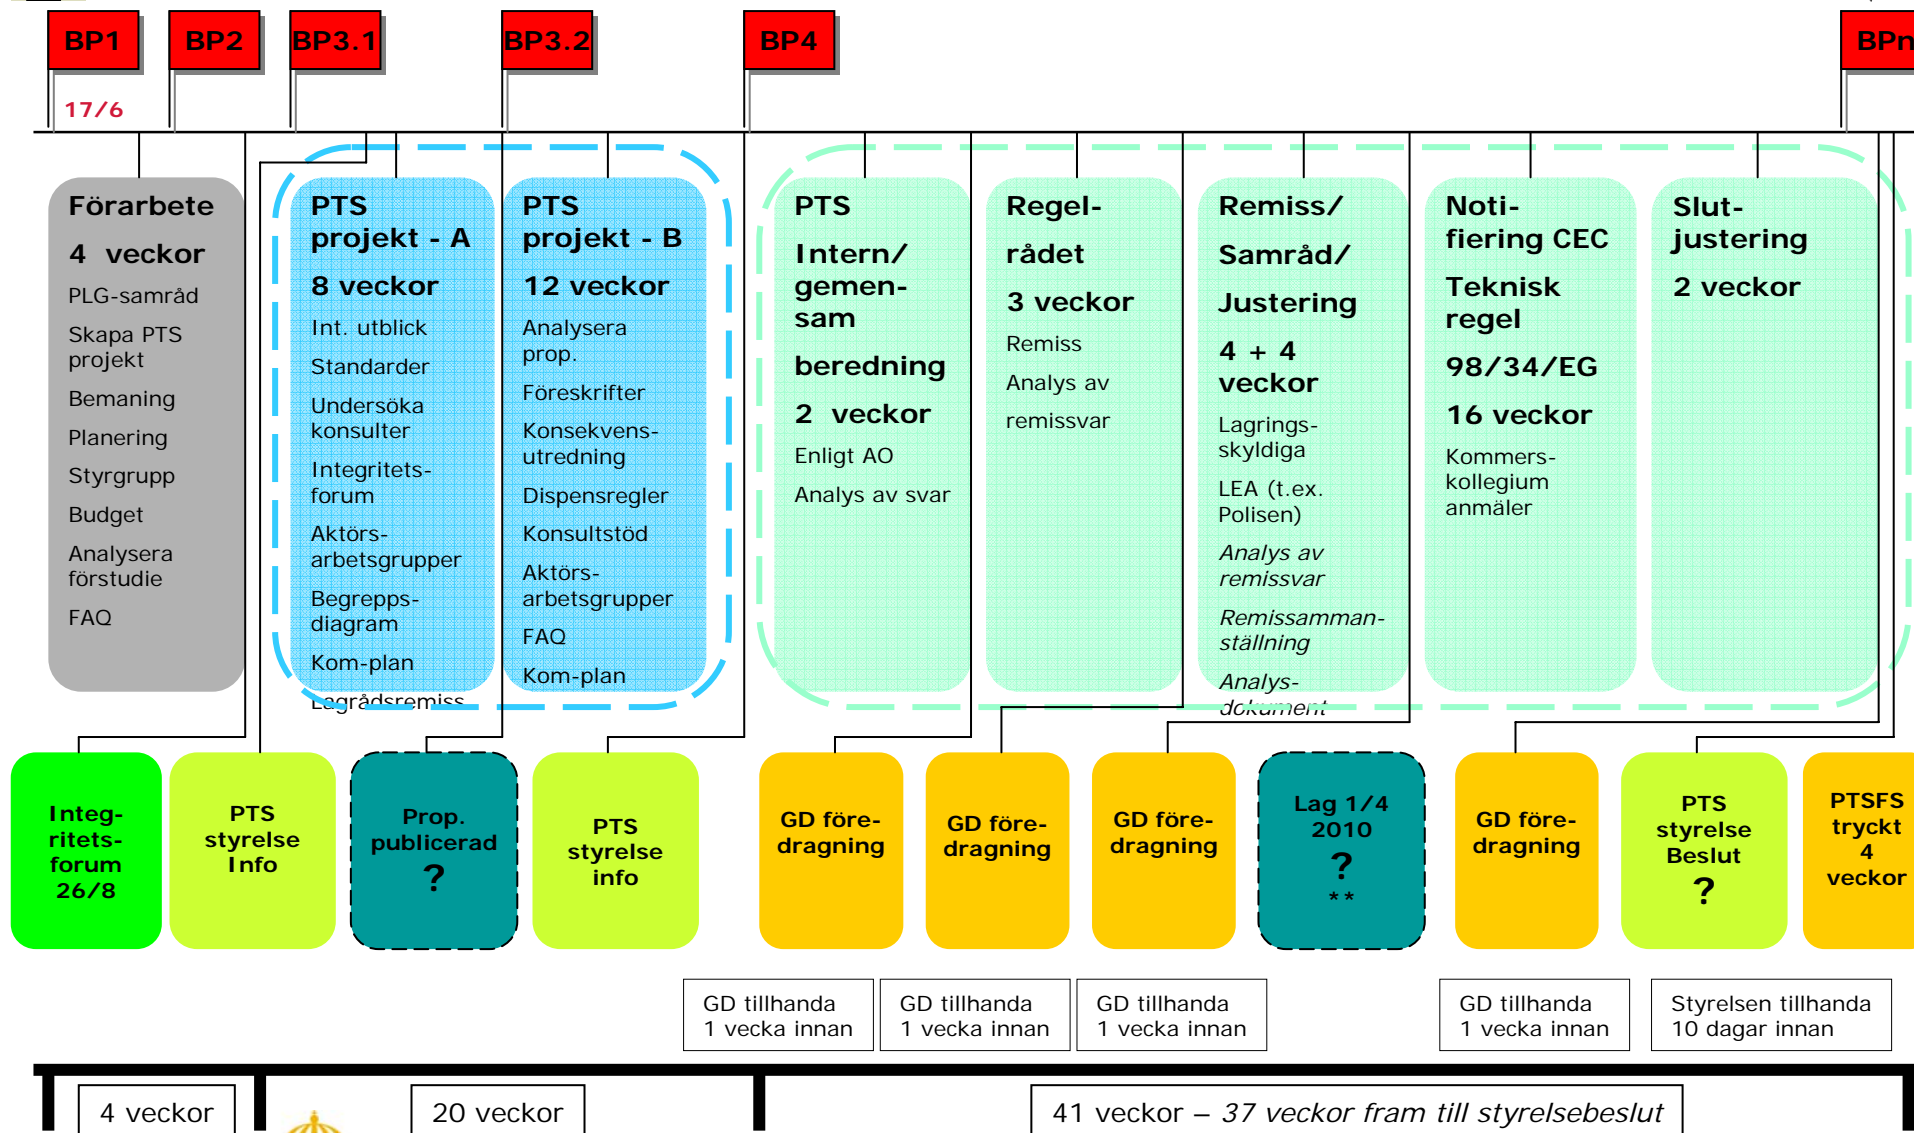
BP1 BP2 BP3.1 BP3.2 BP4 BPn

17/6

Förarbete

4 veckor

PLG-samråd

Skapa PTS projekt

Bemaning

Planering

Styrgrupp

Budget

Analysera förstudie

FAQ

PTS projekt - A

8 veckor

Int. utblick

Standarder

Undersöka konsulter

Integritets-forum

Aktörs-arbetsgrupper

Begrepps-diagram

Kom-plan

Lagrådsremiss

PTS projekt - B

12 veckor

Analysera prop.

Föreskrifter

Konsekvens-utredning

Dispensregler

Konsultstöd

Aktörs-arbetsgrupper

FAQ

Kom-plan

PTS

Intern/ gemen-sam

beredning

2 veckor

Enligt AO

Analys av svar

Regel-rådet

3 veckor

Remiss

Analys av

remissvar

Remiss/

Samråd/

Justering

4 + 4 veckor

Lagrings-skyldiga

LEA (t.ex. Polisen)

*Analys av remissvar*

*Remissamman-ställning*

*Analys-dokument*

Noti-fiering CEC

Teknisk regel

98/34/EG

16 veckor

Kommers-kollegium anmäler

Slut-justering

2 veckor

Integ-ritets-forum 26/8

PTS styrelse Info

Prop. publicerad ?

PTS styrelse info

GD före-dragning

GD före-dragning

GD före-dragning

Lag 1/4 2010 ? **

GD före-dragning

PTS styrelse Beslut ?

PTSFS tryckt 4 veckor

GD tillhanda 1 vecka innan

GD tillhanda 1 vecka innan

GD tillhanda 1 vecka innan

GD tillhanda 1 vecka innan

Styrelsen tillhanda 10 dagar innan

4 veckor

20 veckor

41 veckor – *37 veckor fram till styrelsebeslut*